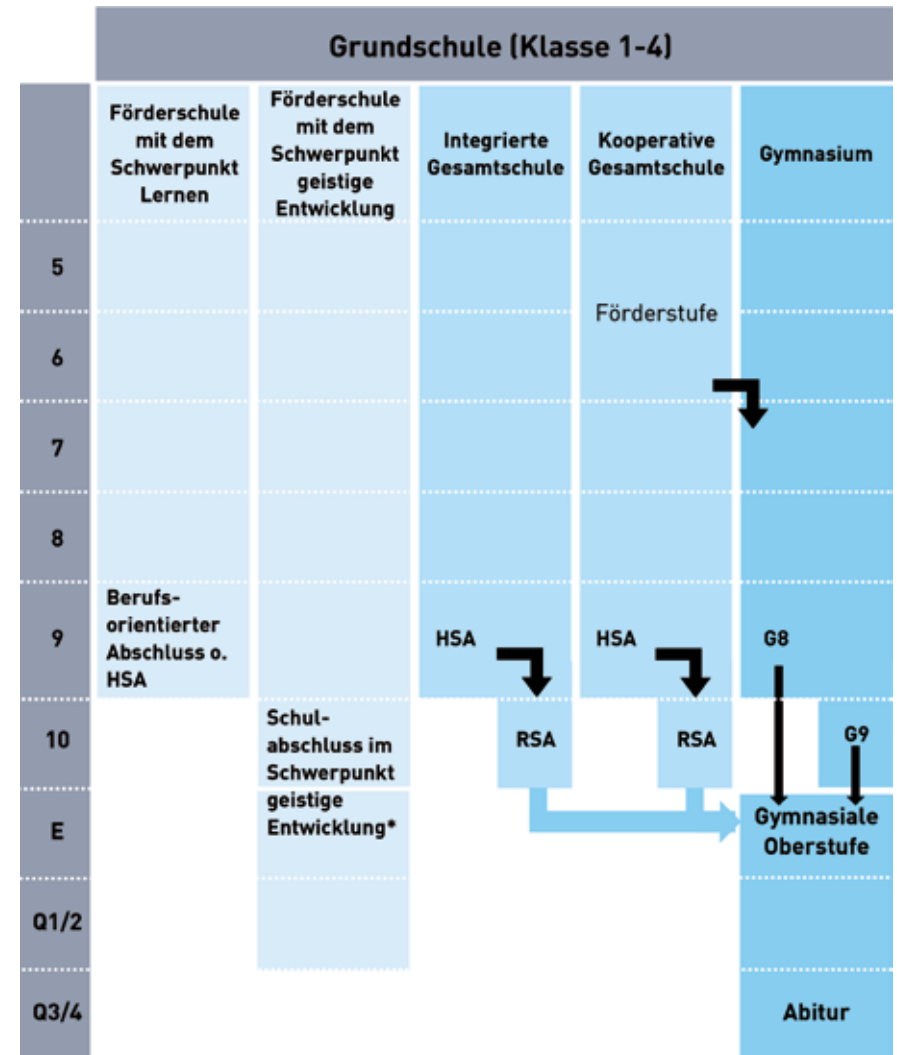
Grundschule (Klasse 1-4)

Förderschule mit dem Schwerpunkt Lernen

Förderschule mit dem Schwerpunkt geistige Entwicklung

Integrierte Gesamtschule

Kooperative Gesamtschule

Gymnasium

5

Förderstufe

6

7

8

9

Berufsorientierter Abschluss o. HSA

HSA

HSA

G8

10

Schulabschluss im Schwerpunkt geistige Entwicklung*

RSA

RSA

G9

E

Gymnasiale Oberstufe

Q1/2

Q3/4

Abitur